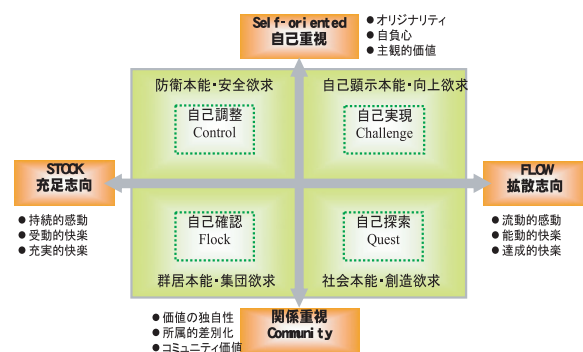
Self-oriented
自己重視

● オリジナリティ
● 自負心
● 主観的価値

防衛本能・安全欲求

自己顕示本能・向上欲求

自己調整
Control

自己実現
Challenge

STOCK
充足志向

● 持続的感動
● 受動的快楽
● 充実的快楽

FLOW
拡散志向

● 流動的感動
● 能動的快楽
● 達成的快楽

自己確認
Flock

自己探索
Quest

群居本能・集団欲求

社会本能・創造欲求

● 価値の独自性
● 所属的差別化
● コミュニティ価値

関係重視
Community